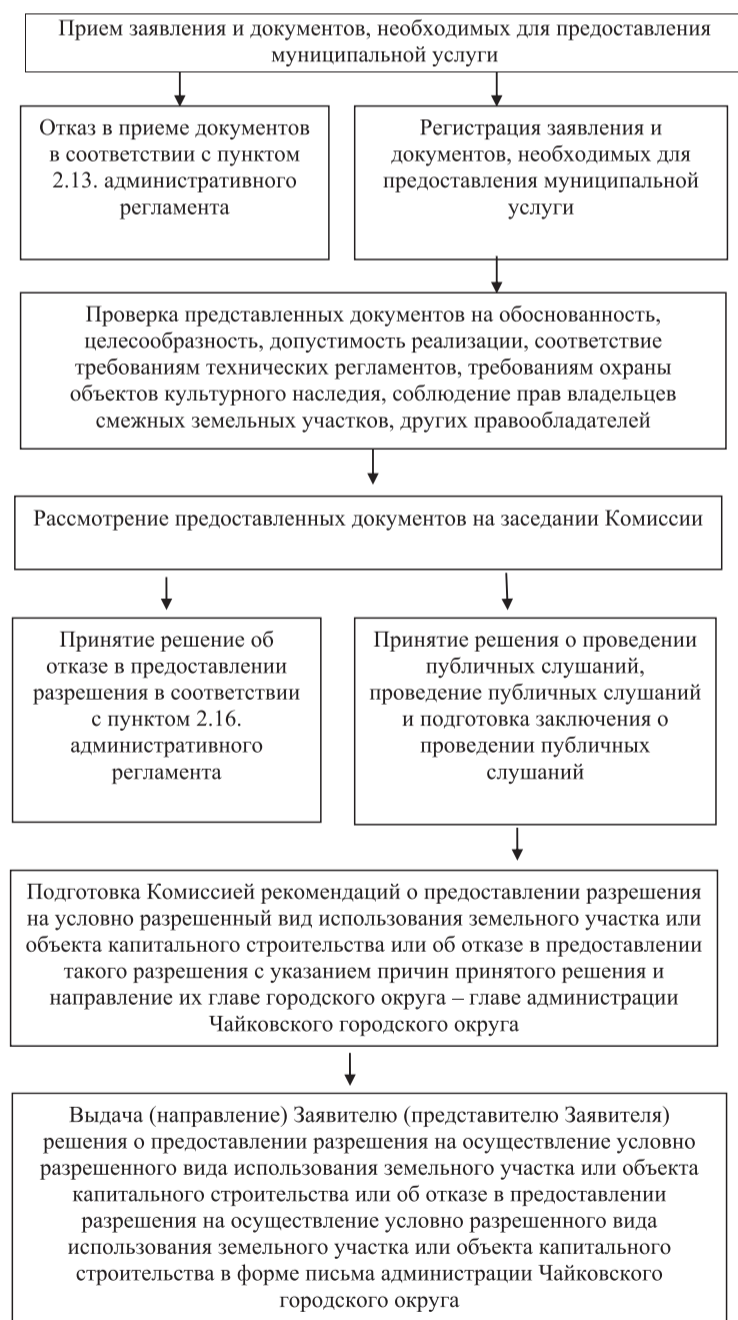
Прием заявления и документов, необходимых для предоставления муниципальной услуги

Отказ в приеме документов в соответствии с пунктом 2.13. административного регламента

Регистрация заявления и документов, необходимых для предоставления муниципальной услуги

Проверка представленных документов на обоснованность, целесообразность, допустимость реализации, соответствие требованиям технических регламентов, требованиям охраны объектов культурного наследия, соблюдение прав владельцев смежных земельных участков, других правообладателей

Рассмотрение предоставленных документов на заседании Комиссии

Принятие решение об отказе в предоставлении разрешения в соответствии с пунктом 2.16. административного регламента

Принятие решения о проведении публичных слушаний, проведение публичных слушаний и подготовка заключения о проведении публичных слушаний

Подготовка Комиссией рекомендаций о предоставлении разрешения на условно разрешенный вид использования земельного участка или объекта капитального строительства или об отказе в предоставлении такого разрешения с указанием причин принятого решения и направление их главе городского округа – главе администрации Чайковского городского округа

Выдача (направление) Заявителю (представителю Заявителя) решения о предоставлении разрешения на осуществление условно разрешенного вида использования земельного участка или объекта капитального строительства или об отказе в предоставлении разрешения на осуществление условно разрешенного вида использования земельного участка или объекта капитального строительства в форме письма администрации Чайковского городского округа